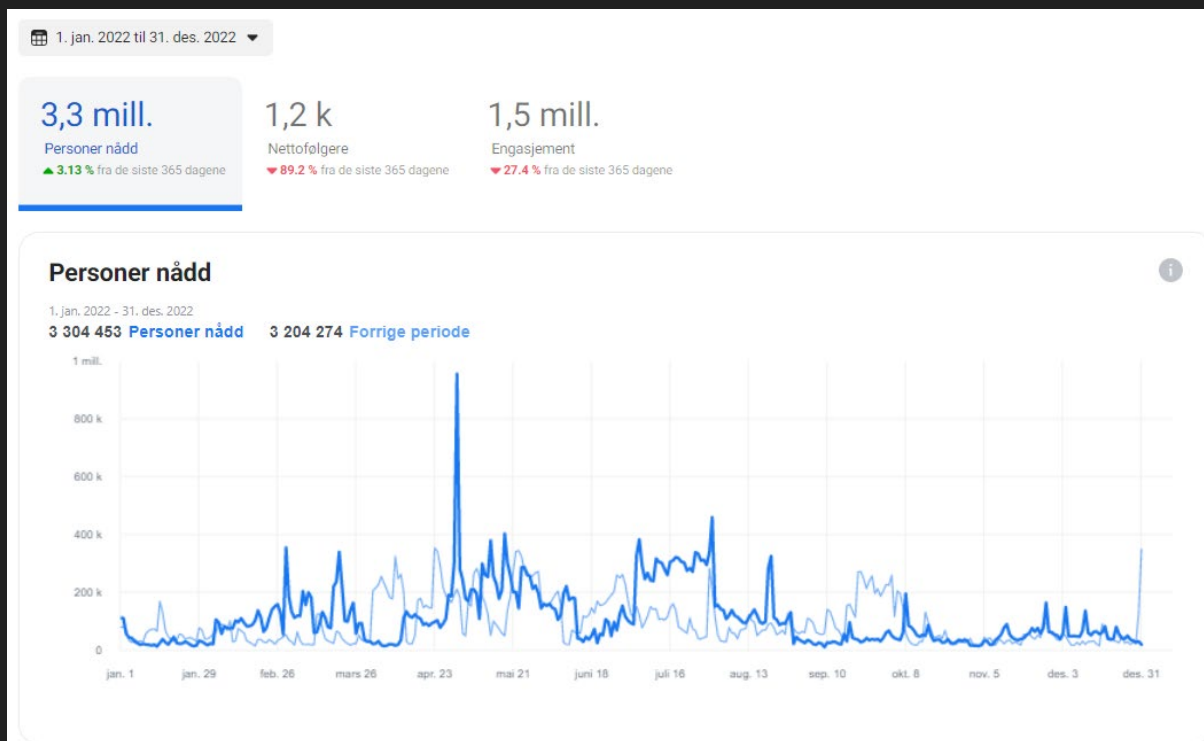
1. jan. 2022 til 31. des. 2022

3,3 mill.
Personer nådd
3.13 % fra de siste 365 dagene

1,2 k
Nettofølgere
89.2 % fra de siste 365 dagene

1,5 mill.
Engasjement
27.4 % fra de siste 365 dagene

Personer nådd

1. jan. 2022 - 31. des. 2022
3 304 453 Personer nådd 3 204 274 Forrige periode

1 mill.
800 k
600 k
400 k
200 k
0

jan. 1 jan. 29 feb. 26 mars 26 apr. 23 mai 21 juni 18 juli 16 aug. 13 sep. 10 okt. 8 nov. 5 des. 3 des. 31